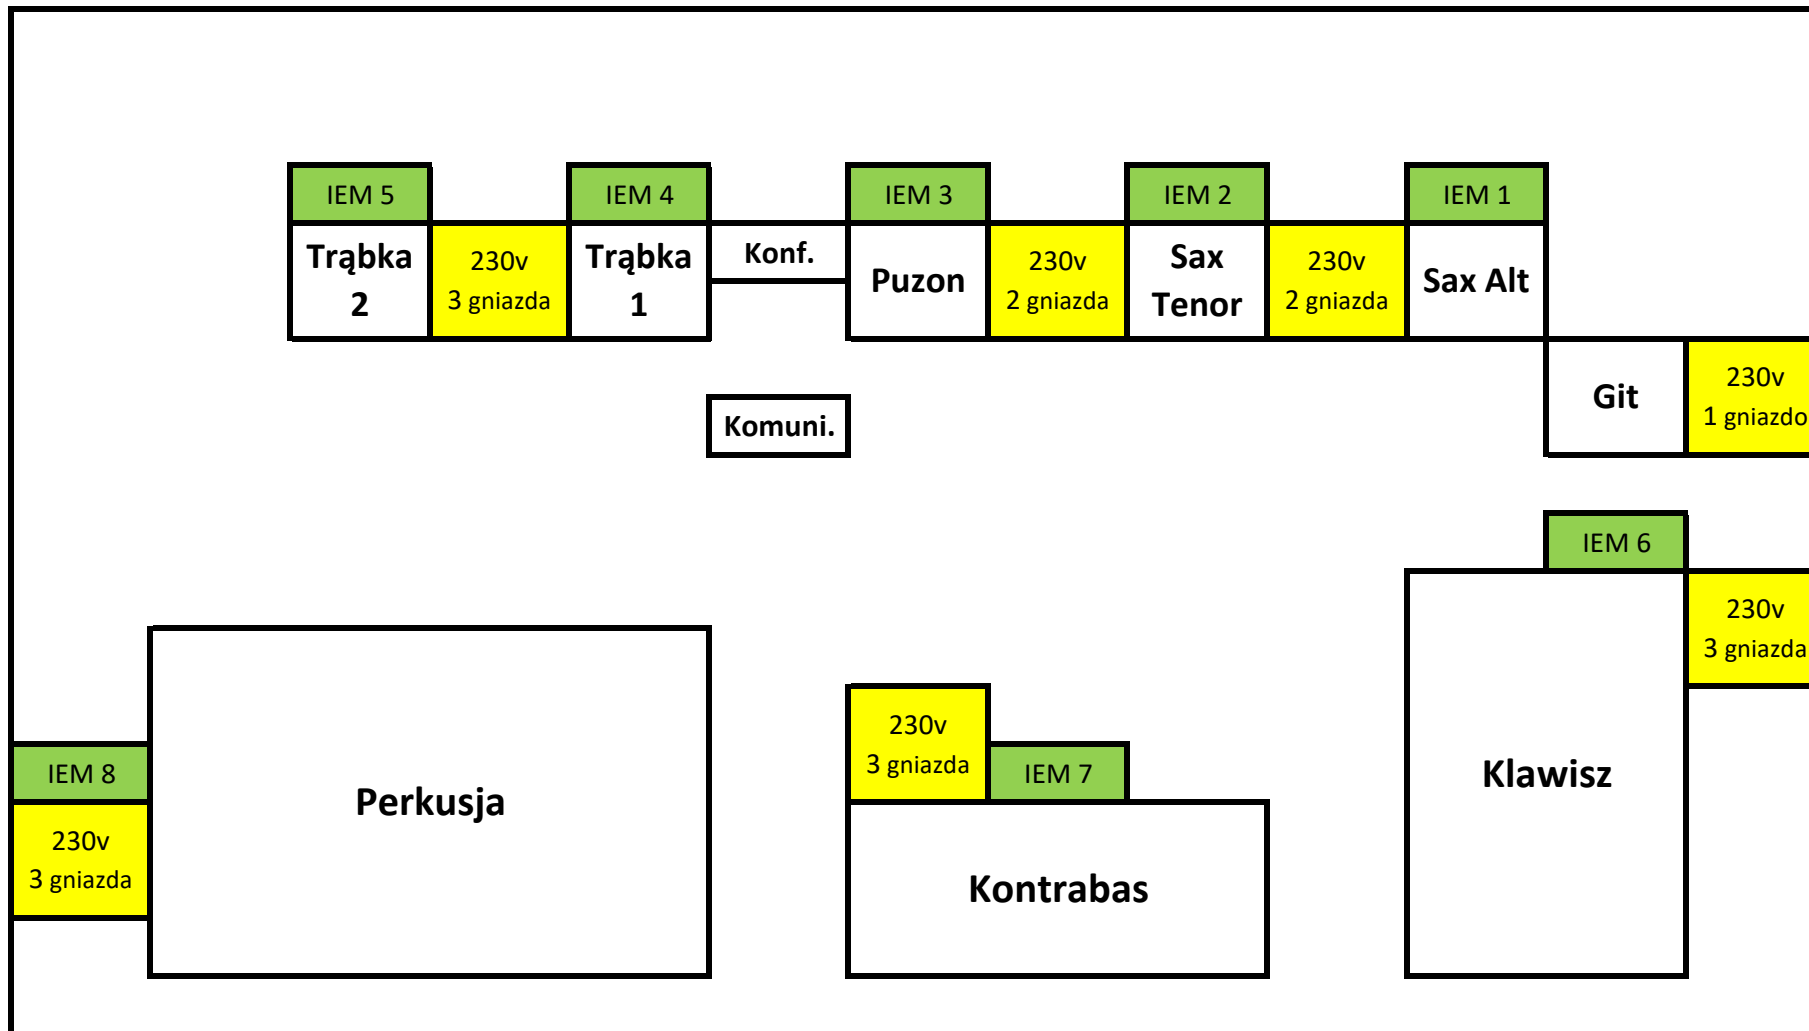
IEM 5
Trąbka 2
230v
3 gniazda
IEM 4
Trąbka 1
Konf.
IEM 3
Puzon
230v
2 gniazda
IEM 2
Sax Tenor
230v
2 gniazda
IEM 1
Sax Alt

Git
230v
1 gniazdo

Komuni.

IEM 6
230v
3 gniazda
Klawisz

IEM 8
230v
3 gniazda
Perkusja

230v
3 gniazda
IEM 7
Kontrabas